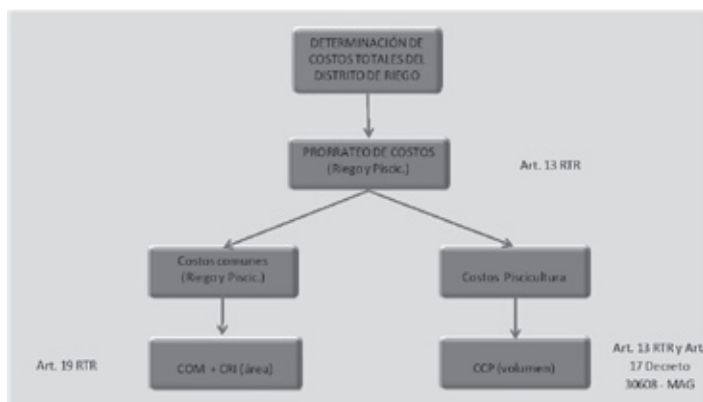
DETERMINACIÓN DE COSTOS TOTALES DEL DISTRITO DE RIEGO

PRORRATEO DE COSTOS (Riego y Piscic.)

Art. 13 RTR

Costos comunes (Riego y Piscic.)

Costos Piscicultura

Art. 19 RTR

COM + CRI (área)

CCP (volumen)

Art. 13 RTR y Art 17 Decreto 30608 - MAG